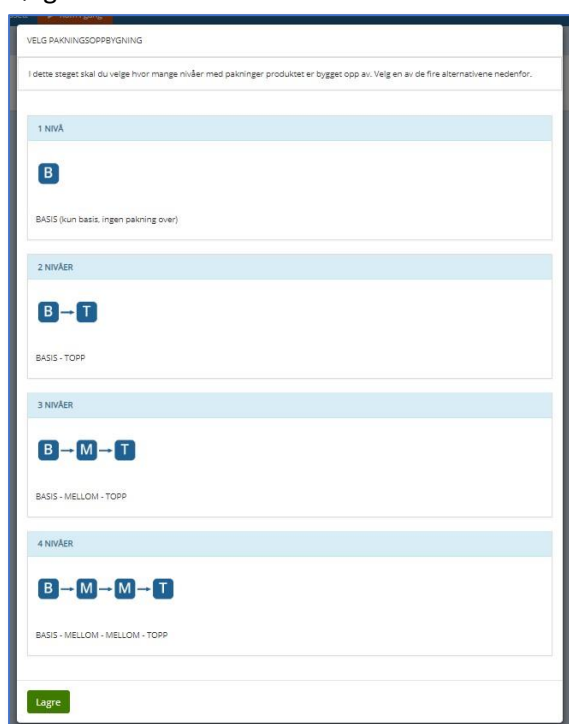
VELG PAKNINGSOPPBYGNING

I dette steget skal du velge hvor mange nivåer med pakninger produktet er bygget opp av. Velg en av de fire alternativene nedenfor.

1 NIVÅ

B

BASIS (kun basis, ingen pakning over)

2 NIVÅER

B → T

BASIS - TOPP

3 NIVÅER

B → M → T

BASIS - MELLOM - TOPP

4 NIVÅER

B → M → M → T

BASIS - MELLOM - MELLOM - TOPP

Lagre